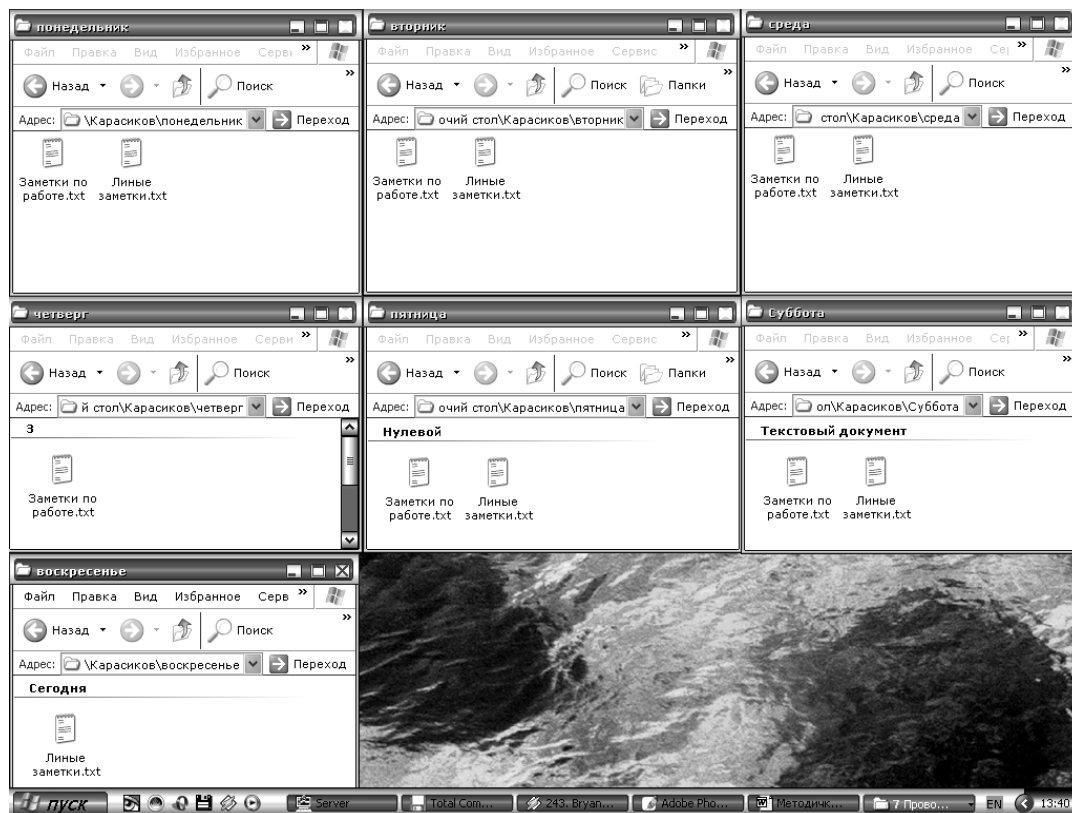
понедельник
Файл Правка Вид Избранное Серви »
Назад Поиск »
Адрес: \Карасиков\понедельник Переход
Заметки по работе.txt
Линые заметки.txt

вторник
Файл Правка Вид Избранное Сервис »
Назад Поиск Папки »
Адрес: очий стол\Карасиков\вторник Переход
Заметки по работе.txt
Линые заметки.txt

среда
Файл Правка Вид Избранное Се »
Назад Поиск »
Адрес: стол\Карасиков\среда Переход
Заметки по работе.txt
Линые заметки.txt

четверг
Файл Правка Вид Избранное Серви »
Назад Поиск »
Адрес: й стол\Карасиков\четверг Переход
3
Заметки по работе.txt

пятница
Файл Правка Вид Избранное Сервис »
Назад Поиск Папки »
Адрес: очий стол\Карасиков\пятница Переход
Нулевой
Заметки по работе.txt
Линые заметки.txt

Суббота
Файл Правка Вид Избранное Се »
Назад Поиск »
Адрес: ол\Карасиков\Суббота Переход
Текстовый документ
Заметки по работе.txt
Линые заметки.txt

воскресенье
Файл Правка Вид Избранное Серв »
Назад Поиск »
Адрес: \Карасиков\воскресенье Переход
Сегодня
Линые заметки.txt

пуск Server Total Com... 243. Bryan... Adobe Pho... Методичк... 7 Прово... EN 13:40